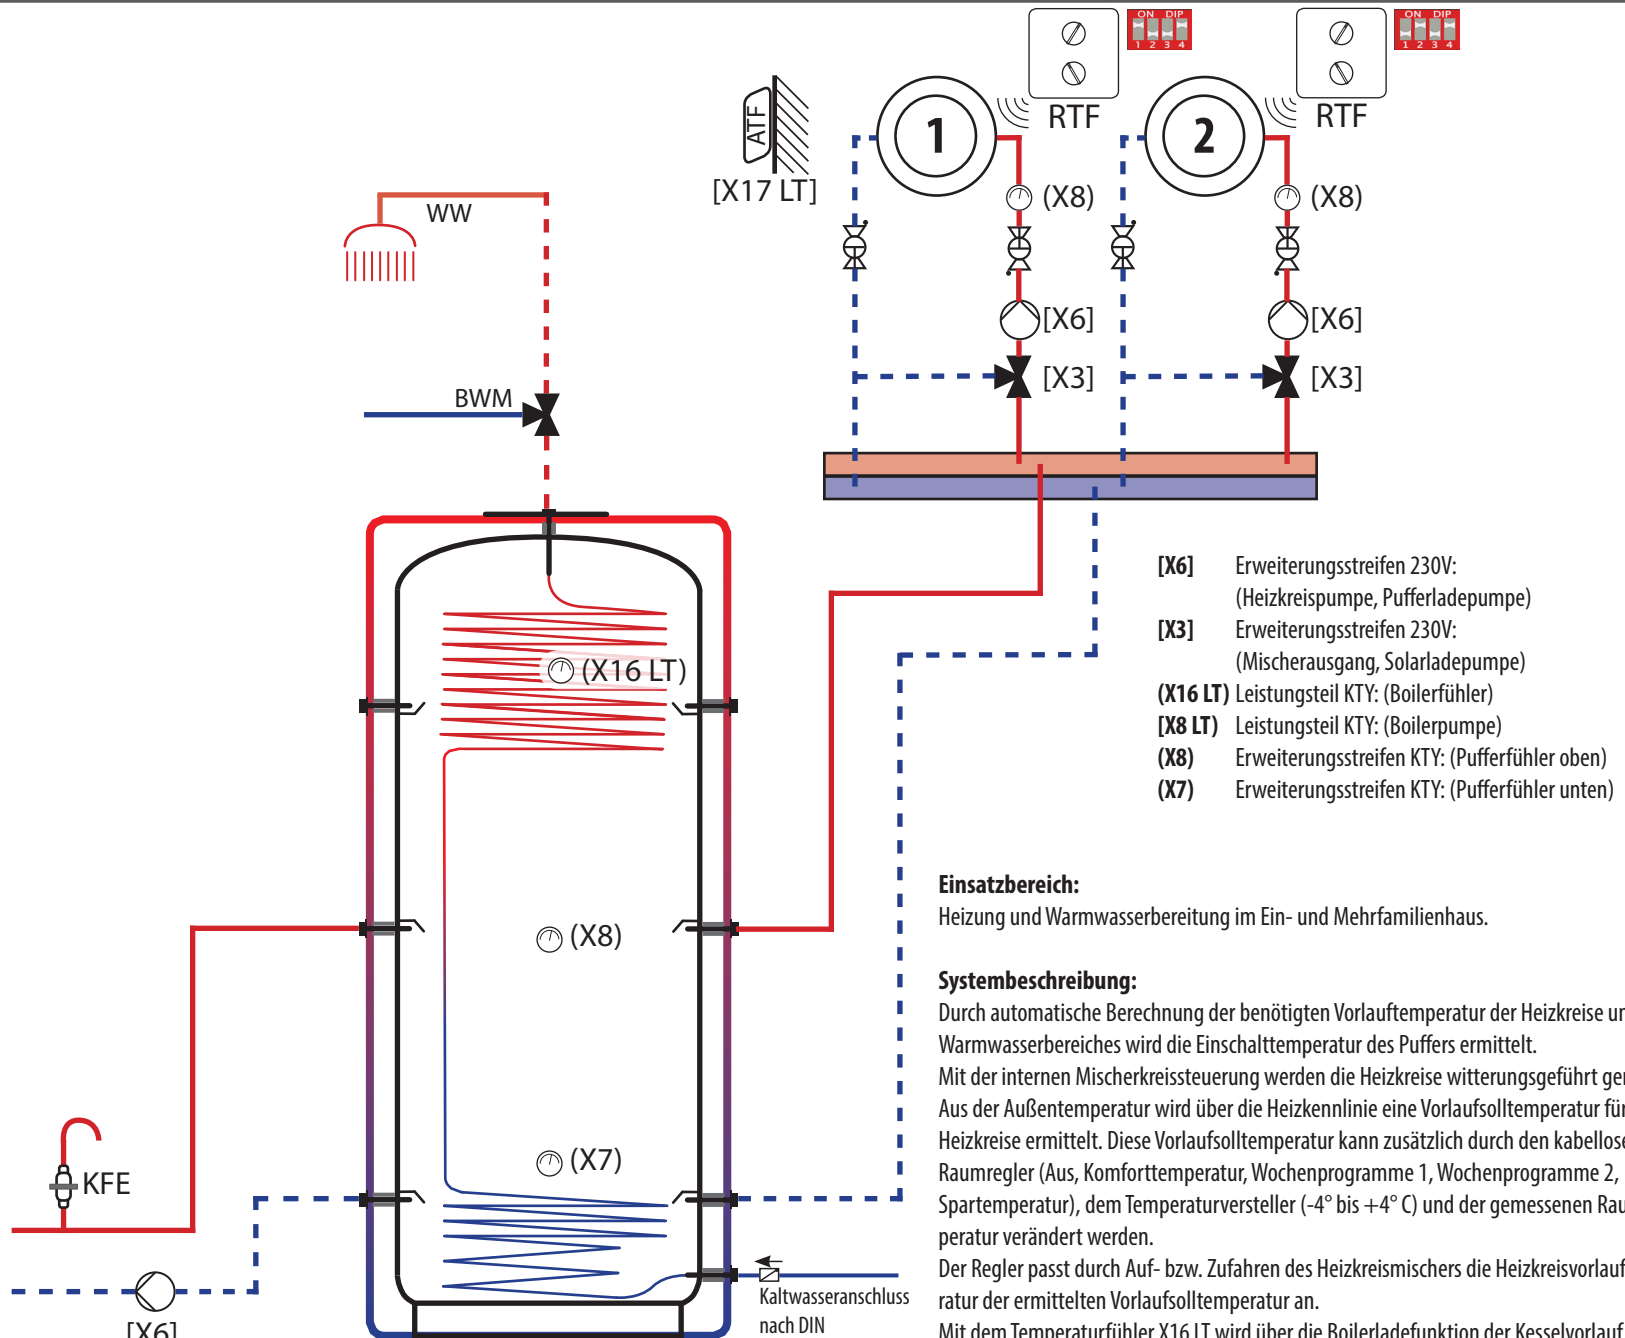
ON DIP
1 2 3 4

ON DIP
1 2 3 4

ATF

[X17 LT]

1

RTF

2

RTF

(X8)

(X8)

WW

[X6]

[X6]

[X3]

[X3]

BWM

(X16 LT)

[X6] Erweiterungsstreifen 230V: (Heizkreispumpe, Pufferladepumpe)
[X3] Erweiterungsstreifen 230V: (Mischerausgang, Solarladepumpe)
(X16 LT) Leistungsteil KTY: (Boilerfühler)
[X8 LT) Leistungsteil KTY: (Boilerpumpe)
(X8) Erweiterungsstreifen KTY: (Pufferfühler oben)
(X7) Erweiterungsstreifen KTY: (Pufferfühler unten)

(X8)

Einsatzbereich:
Heizung und Warmwasserbereitung im Ein- und Mehrfamilienhaus.

Systembeschreibung:
Durch automatische Berechnung der benötigten Vorlauftemperatur der Heizkreise u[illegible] Warmwasserbereiches wird die Einschalttemperatur des Puffers ermittelt.
Mit der internen Mischerkreissteuerung werden die Heizkreise witterungsgeführt ge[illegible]
Aus der Außentemperatur wird über die Heizkennlinie eine Vorlaufsolltemperatur fü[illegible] Heizkreise ermittelt. Diese Vorlaufsolltemperatur kann zusätzlich durch den kabellos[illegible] Raumregler (Aus, Komforttemperatur, Wochenprogramme 1, Wochenprogramme 2, Spartemperatur), dem Temperaturversteller (-4° bis +4° C) und der gemessenen Rau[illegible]peratur verändert werden.
Der Regler passt durch Auf- bzw. Zufahren des Heizkreismischers die Heizkreisvorlau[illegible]ratur der ermittelten Vorlaufsolltemperatur an.
Mit dem Temperaturfühler X16 LT wird über die Boilerladefunktion der Kesselvorlauf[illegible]

(X7)

KFE

Kaltwasseranschluss nach DIN

[X6]